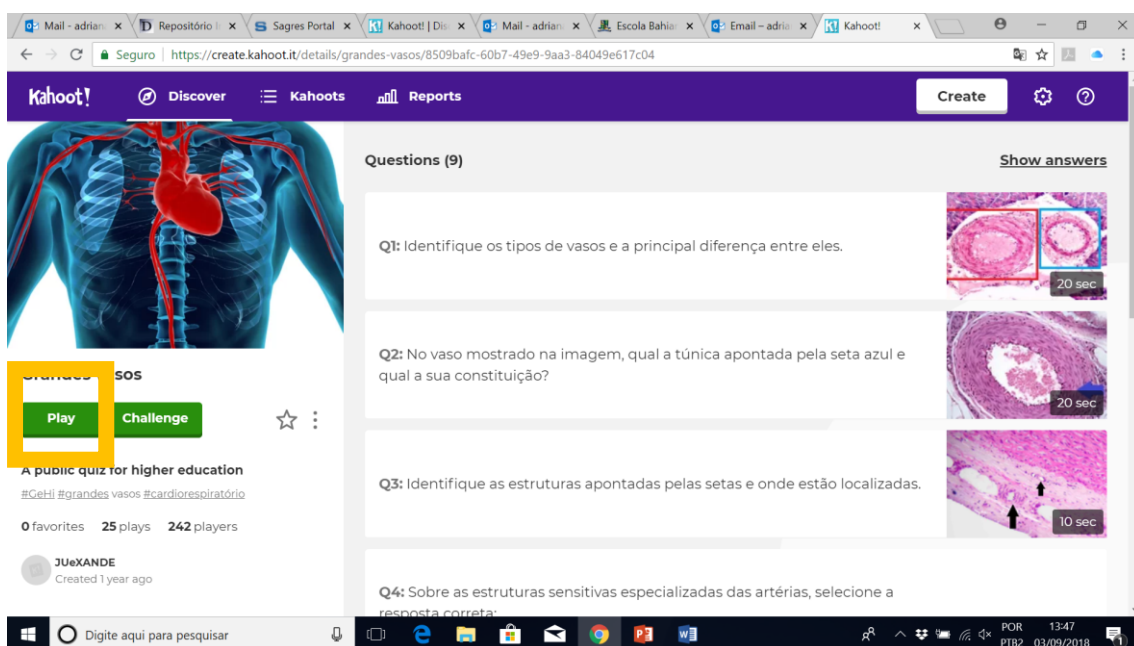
Mail - adrian × Repositório × Sagres Portal × Kahoot! | Dis × Mail - adrian × Escola Bahia × Email – adria × Kahoot! ×

Seguro | https://create.kahoot.it/details/grandes-vasos/8509bafc-60b7-49e9-9aa3-84049e617c04

Kahoot! Discover Kahoots Reports Create

Questions (9)

Show answers

Q1: Identifique os tipos de vasos e a principal diferença entre eles.

20 sec

Q2: No vaso mostrado na imagem, qual a túnica apontada pela seta azul e qual a sua constituição?

20 sec

Q3: Identifique as estruturas apontadas pelas setas e onde estão localizadas.

10 sec

Q4: Sobre as estruturas sensitivas especializadas das artérias, selecione a resposta correta:

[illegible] sos

Play Challenge

A public quiz for higher education

#GeHi #grandes vasos #cardiorespiratório

0 favorites 25 plays 242 players

JUeXANDE
Created 1 year ago

Digite aqui para pesquisar

POR PTB2 13:47 03/09/2018